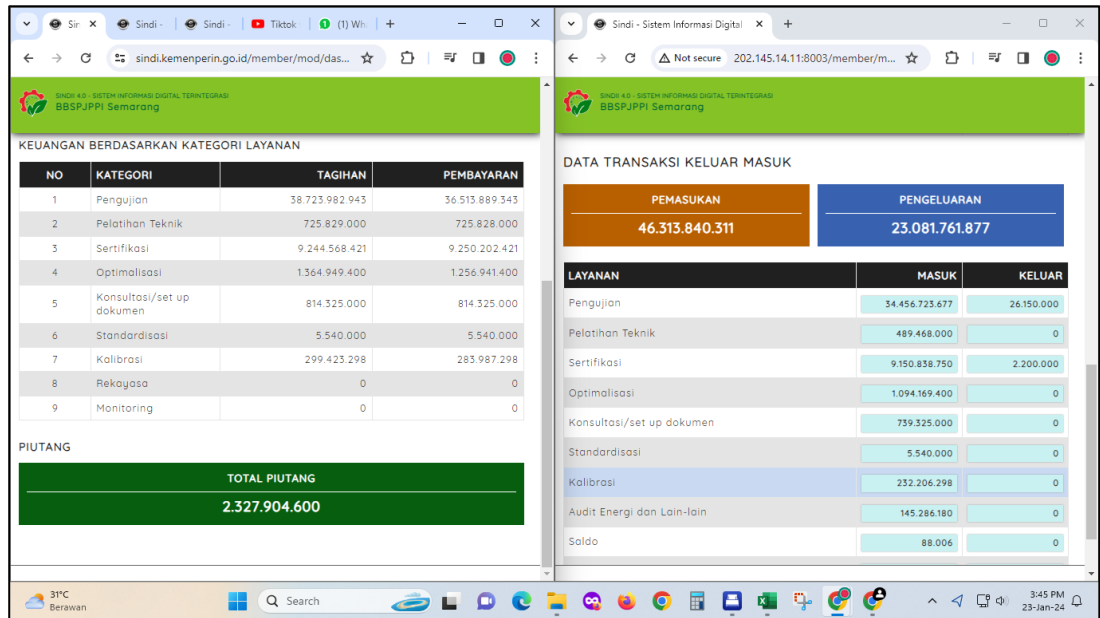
Sin × | Sindi - | Sindi - | Tiktok | (1) Wh | +

sindi.kemenperin.go.id/member/mod/das...

SINDI 4.0 - SISTEM INFORMASI DIGITAL TERINTEGRASI
BBSPJPPI Semarang

KEUANGAN BERDASARKAN KATEGORI LAYANAN

| NO | KATEGORI | TAGIHAN | PEMBAYARAN |
|---|---|---|---|
| 1 | Pengujian | 38.723.982.943 | 36.513.889.343 |
| 2 | Pelatihan Teknik | 725.829.000 | 725.828.000 |
| 3 | Sertifikasi | 9.244.568.421 | 9.250.202.421 |
| 4 | Optimalisasi | 1.364.949.400 | 1.256.941.400 |
| 5 | Konsultosi/set up dokumen | 814.325.000 | 814.325.000 |
| 6 | Standardisasi | 5.540.000 | 5.540.000 |
| 7 | Kalibrasi | 299.423.298 | 283.987.298 |
| 8 | Rekayasa | 0 | 0 |
| 9 | Monitoring | 0 | 0 |

PIUTANG

TOTAL PIUTANG
2.327.904.600

Sindi - Sistem Informasi Digital × | +

Not secure 202.145.14.11:8003/member/m...

SINDI 4.0 - SISTEM INFORMASI DIGITAL TERINTEGRASI
BBSPJPPI Semarang

DATA TRANSAKSI KELUAR MASUK

PEMASUKAN
46.313.840.311

PENGELUARAN
23.081.761.877

| LAYANAN | MASUK | KELUAR |
|---|---|---|
| Pengujian | 34.456.723.677 | 26.150.000 |
| Pelatihan Teknik | 489.468.000 | 0 |
| Sertifikasi | 9.150.838.750 | 2.200.000 |
| Optimalisasi | 1.094.169.400 | 0 |
| Konsultosi/set up dokumen | 739.325.000 | 0 |
| Standardisasi | 5.540.000 | 0 |
| Kalibrasi | 232.206.298 | 0 |
| Audit Energi dan Lain-lain | 145.286.180 | 0 |
| Saldo | 88.006 | 0 |

31°C
Berawan
Search
3:45 PM
23-Jan-24